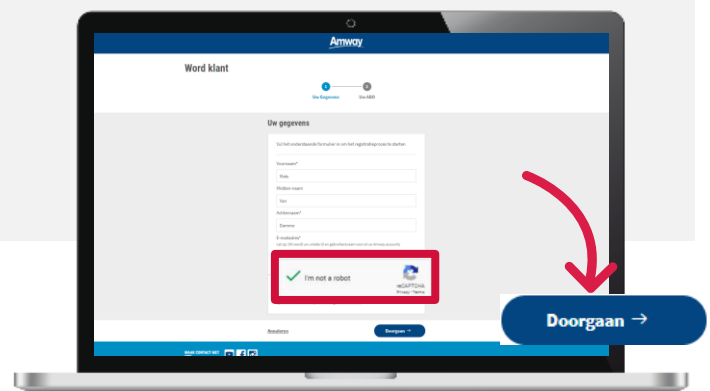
Amway

Word klant

1 Uw Gegevens
2 Uw ABO

Uw gegevens

Vul het onderstaande formulier in om het registratieproces te starten.

Voornaam*
Rob
Midden naam
Van
Achternaam*
Damme
E-mailadres*
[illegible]

I'm not a robot
reCAPTCHA
Privacy - Terms

Annuleren
Doorgaan →

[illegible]

Doorgaan →